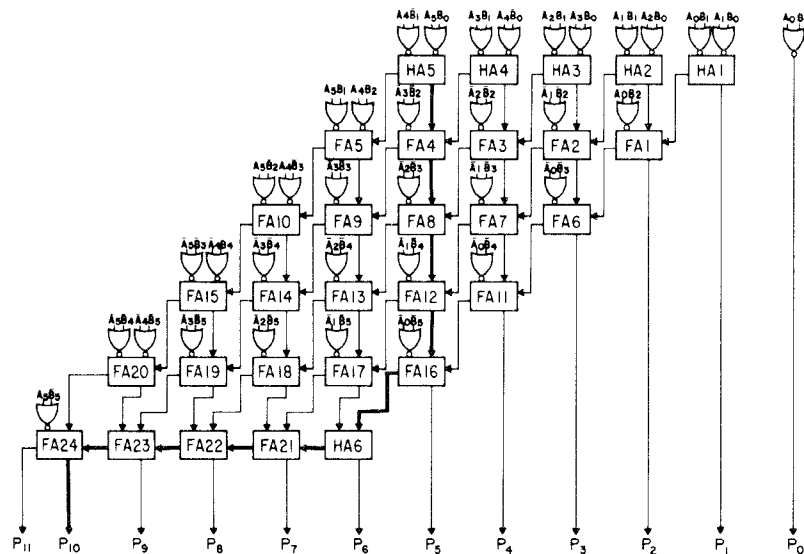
$A_4\bar{B}_1$ $A_5\bar{B}_0$ $A_3B_1$ $A_4\bar{B}_0$ $A_2B_1$ $A_3B_0$ $A_1B_1$ $A_2B_0$ $A_0B_1$ $A_1B_0$ $A_0B_0$

HA5 HA4 HA3 HA2 HA1

$A_5B_1$ $A_4B_2$ $\bar{A}_3\bar{B}_2$ $\bar{A}_2\bar{B}_2$ $\bar{A}_1B_2$ $A_0B_2$

FA5 FA4 FA3 FA2 FA1

$A_5B_2$ $A_4B_3$ $\bar{A}_3B_3$ $\bar{A}_2B_3$ $\bar{A}_1B_3$ $\bar{A}_0B_3$

FA10 FA9 FA8 FA7 FA6

$\bar{A}_5B_3$ $\bar{A}_4B_4$ $\bar{A}_3B_4$ $\bar{A}_2B_4$ $\bar{A}_1B_4$ $\bar{A}_0B_4$

FA15 FA14 FA13 FA12 FA11

$A_5B_4$ $A_4B_5$ $\bar{A}_3B_5$ $\bar{A}_2B_5$ $\bar{A}_1B_5$ $\bar{A}_0B_5$

FA20 FA19 FA18 FA17 FA16

$A_5B_5$

FA24 FA23 FA22 FA21 HA6

$P_{11}$ $P_{10}$ $P_9$ $P_8$ $P_7$ $P_6$ $P_5$ $P_4$ $P_3$ $P_2$ $P_1$ $P_0$